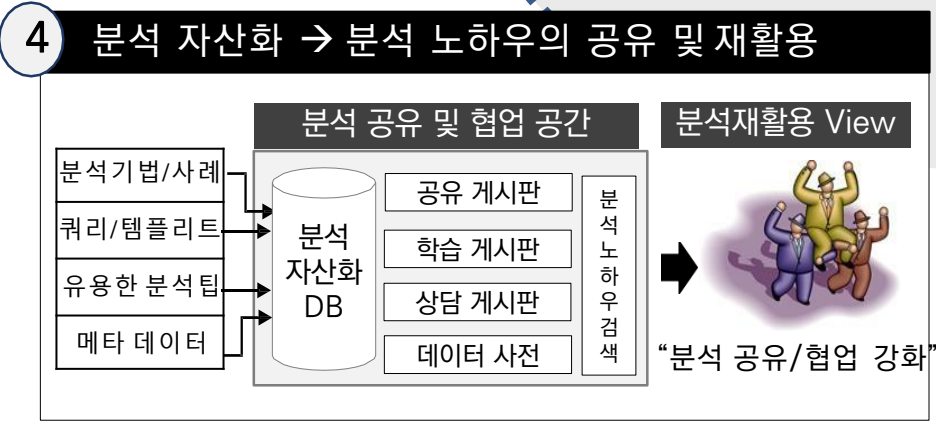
4 분석 자산화 → 분석 노하우의 공유 및 재활용

분석 공유 및 협업 공간

분석재활용 View

분석기법/사례

쿼리/템플리트

유용한 분석팁

메타 데이터

분석 자산화 DB

공유 게시판

학습 게시판

상담 게시판

데이터 사전

분석노하우검색

"분석 공유/협업 강화"